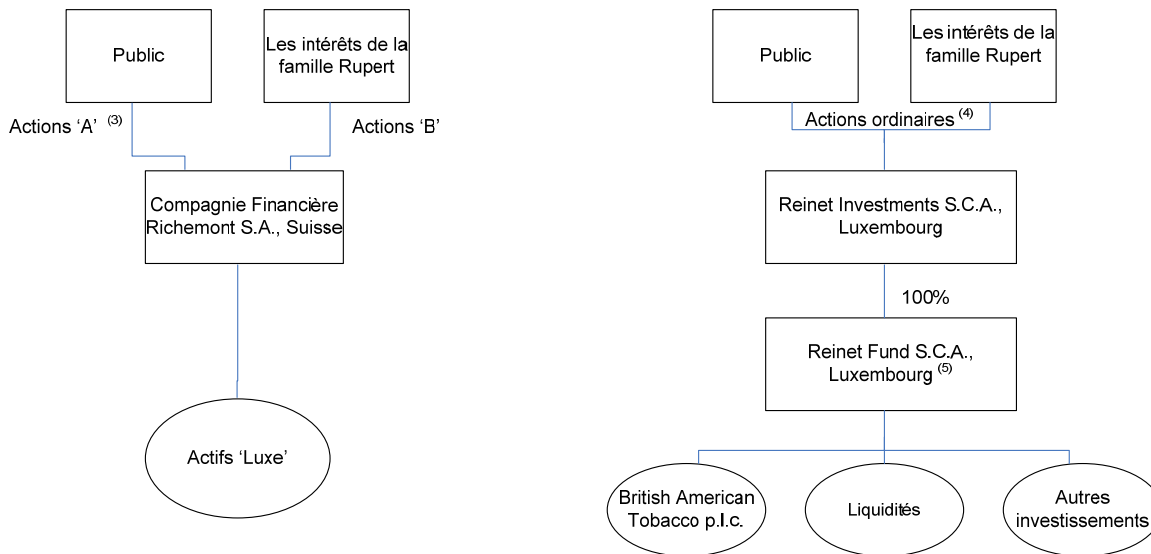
Public

Les intérêts de la famille Rupert

Actions 'A' $^{(3)}$

Actions 'B'

Compagnie Financière Richemont S.A., Suisse

Actifs 'Luxe'

Public

Les intérêts de la famille Rupert

Actions ordinaires $^{(4)}$

Reinet Investments S.C.A., Luxembourg

100%

Reinet Fund S.C.A., Luxembourg $^{(5)}$

British American Tobacco p.l.c.

Liquidités

Autres investissements